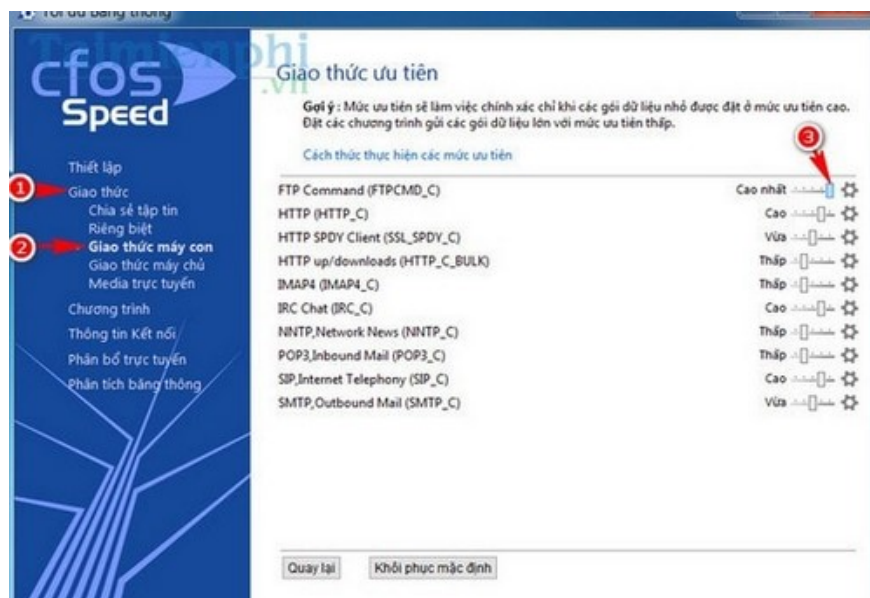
Tối ưu băng thông

Taimienphi.vn

cfos Speed

Thiết lập
1 Giao thức
Chia sẻ tập tin
Riêng biệt
2 Giao thức máy con
Giao thức máy chủ
Media trực tuyến
Chương trình
Thông tin Kết nối
Phân bổ trực tuyến
Phân tích băng thông

Giao thức ưu tiên

Gợi ý : Mức ưu tiên sẽ làm việc chính xác chỉ khi các gói dữ liệu nhỏ được đặt ở mức ưu tiên cao. Đặt các chương trình gửi các gói dữ liệu lớn với mức ưu tiên thấp.

Cách thức thực hiện các mức ưu tiên

3

| | |
|---|---|
| FTP Command (FTPCMD_C) | Cao nhất |
| HTTP (HTTP_C) | Cao |
| HTTP SPDY Client (SSL_SPDY_C) | Vừa |
| HTTP up/downloads (HTTP_C_BULK) | Thấp |
| IMAP4 (IMAP4_C) | Thấp |
| IRC Chat (IRC_C) | Cao |
| NNTP,Network News (NNTP_C) | Thấp |
| POP3,Inbound Mail (POP3_C) | Thấp |
| SIP,Internet Telephony (SIP_C) | Cao |
| SMTP,Outbound Mail (SMTP_C) | Vừa |

Quay lại
Khôi phục mặc định